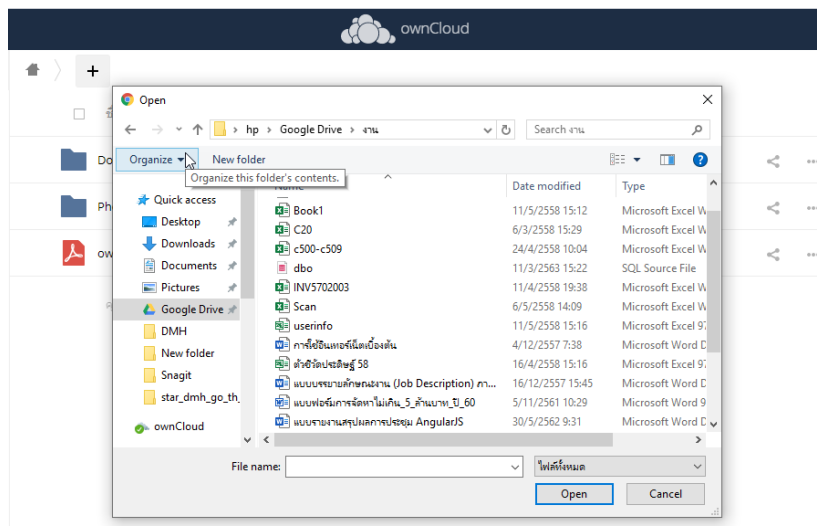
ownCloud

+

Open

hp › Google Drive › งาน

Search งาน

Organize ▾

New folder

Organize this folder's contents.

Quick access

Desktop

Downloads

Documents

Pictures

Google Drive

DMH

New folder

Snagit

star_dmh_go_th_

ownCloud

Name

Date modified

Type

| Name | Date modified | Type |
|---|---|---|
| Book1 | 11/5/2558 15:12 | Microsoft Excel W |
| C20 | 6/3/2558 15:29 | Microsoft Excel W |
| c500-c509 | 24/4/2558 10:04 | Microsoft Excel W |
| dbo | 11/3/2563 15:22 | SQL Source File |
| INV5702003 | 11/4/2558 19:38 | Microsoft Excel W |
| Scan | 6/5/2558 14:09 | Microsoft Excel W |
| userinfo | 11/5/2558 15:16 | Microsoft Excel 97 |
| การใช้อินเทอร์เน็ตเบื้องต้น | 4/12/2557 7:38 | Microsoft Word D |
| ตัวชี้วัดประดิษฐ์ 58 | 16/4/2558 15:16 | Microsoft Excel 97 |
| แบบบรรยายลักษณะงาน (Job Description) ภา... | 16/12/2557 15:45 | Microsoft Word D |
| แบบฟอร์มการจัดหาไม่เกิน_5_ล้านบาท_ปี_60 | 5/11/2561 10:29 | Microsoft Word 9 |
| แบบรายงานสรุปผลการประชุม AngularJS | 30/5/2562 9:31 | Microsoft Word D |

File name:

ไฟล์ทั้งหมด

Open

Cancel